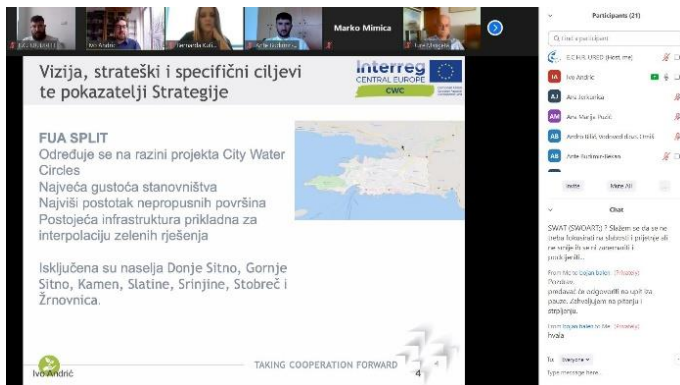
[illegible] | Ivo Andrić | Bernarda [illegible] | Ante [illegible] | Marko Mimica | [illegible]

Vizija, strateški i specifični ciljevi te pokazatelji Strategije

Interreg CENTRAL EUROPE CWC

FUA SPLIT
Određuje se na razini projekta City Water Circles
Najveća gustoća stanovništva
Najviši postotak nepropusnih površina
Postojeća infrastruktura prikladna za interpolaciju zelenih rješenja

Isključena su naselja Donje Sitno, Gornje Sitno, Kamen, Slatine, Srinjine, Stobreč i Žrnovnica.

TAKING COOPERATION FORWARD 4

Ivo Andrić

Participants (21)
Q Find a participant
E.C.H.R. URED (Host, me)
IA Ivo Andrić
AJ Ani Jerkunica
AM Ana Marija Pušić
AB Andrija Bilić, Vodovod i kanalizacija
AB Ante Bušmer-Sevnis
Invite Mute All ...

Chat
SWAT (SWOART) ? Slažem se da se ne treba fokusirati na slabosti i prijetnje ali ne smije ih se ni zanemariti i podcijeniti...

From Me to Bojan Bebić (Privately):
Pozdrav,
predavač će odgovoriti na upit iza pauze. Zahvaljujem na pitanju i strpljenju.

From Bojan Bebić to Me (Privately):
hvala

To: Everyone
Type message here...